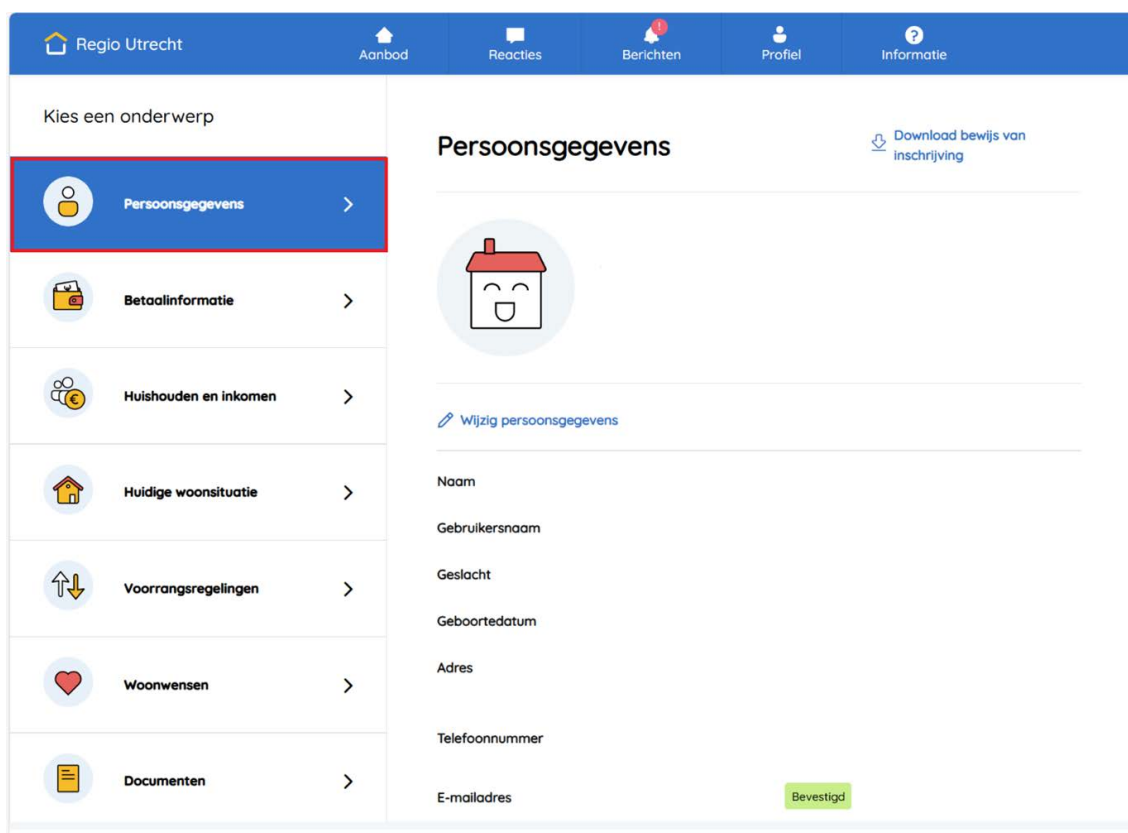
Regio Utrecht

Aanbod

Reacties

!

Berichten

Profiel

Informatie

Kies een onderwerp

Persoonsgegevens

Betaalinformatie

Huishouden en inkomen

Huidige woonsituatie

Voorrangsregelingen

Woonwensen

Documenten

Persoonsgegevens

Download bewijs van inschrijving

Wijzig persoonsgegevens

Naam

Gebruikersnaam

Geslacht

Geboortedatum

Adres

Telefoonnummer

E-mailadres

Bevestigd